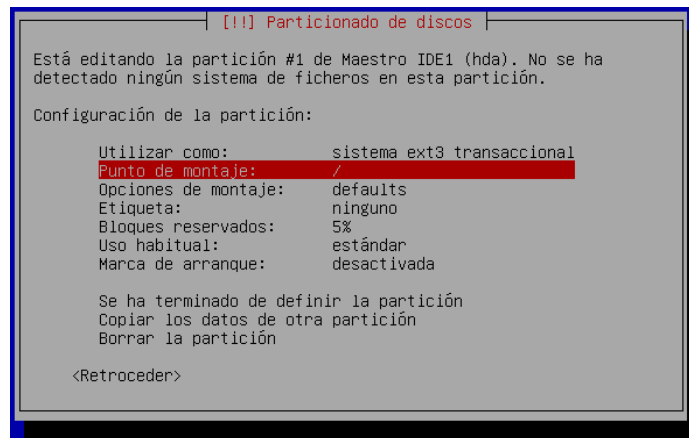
[!!] Particionado de discos

Está editando la partición #1 de Maestro IDE1 (hda). No se ha detectado ningún sistema de ficheros en esta partición.

Configuración de la partición:

| | |
|---|---|
| Utilizar como: | sistema ext3 transaccional |
| Punto de montaje: | / |
| Opciones de montaje: | defaults |
| Etiqueta: | ninguno |
| Bloques reservados: | 5% |
| Uso habitual: | estándar |
| Marca de arranque: | desactivada |

Se ha terminado de definir la partición
Copiar los datos de otra partición
Borrar la partición

<Retroceder>